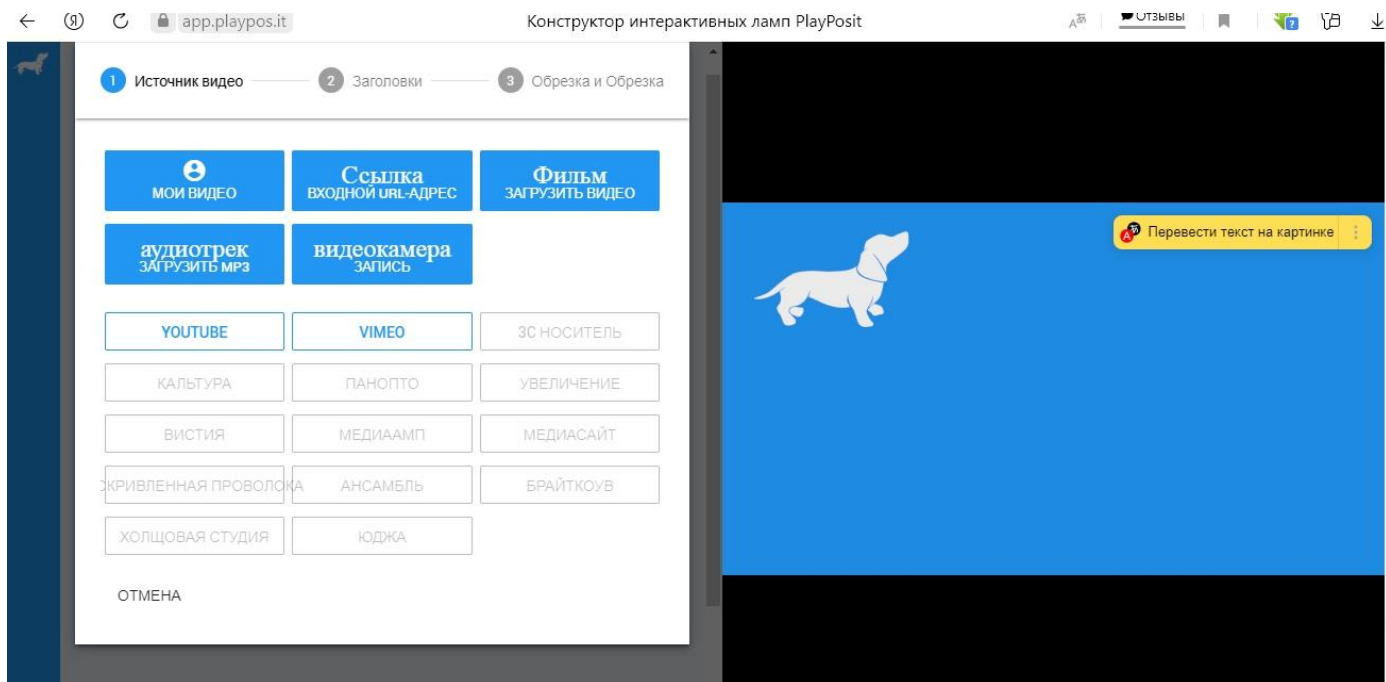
app.playpos.it

Конструктор интерактивных ламп PlayPosit

Отзывы

1 Источник видео 2 Заголовки 3 Обрезка и Обрезка

МОИ ВИДЕО

Ссылка
ВХОДНОЙ URL-АДРЕС

Фильм
ЗАГРУЗИТЬ ВИДЕО

аудиотрек
ЗАГРУЗИТЬ MP3

видеокамера
ЗАПИСЬ

YOUTUBE

VIMEO

3С НОСИТЕЛЬ

КАЛЬТУРА

ПАНОПТО

УВЕЛИЧЕНИЕ

ВИСТИЯ

МЕДИААМП

МЕДИАСАЙТ

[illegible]КРИВЛЕННАЯ ПРОВОЛОКА

АНСАМБЛЬ

БРАЙТКОУВ

ХОЛЩОВАЯ СТУДИЯ

ЮДЖА

ОТМЕНА

Перевести текст на картинке